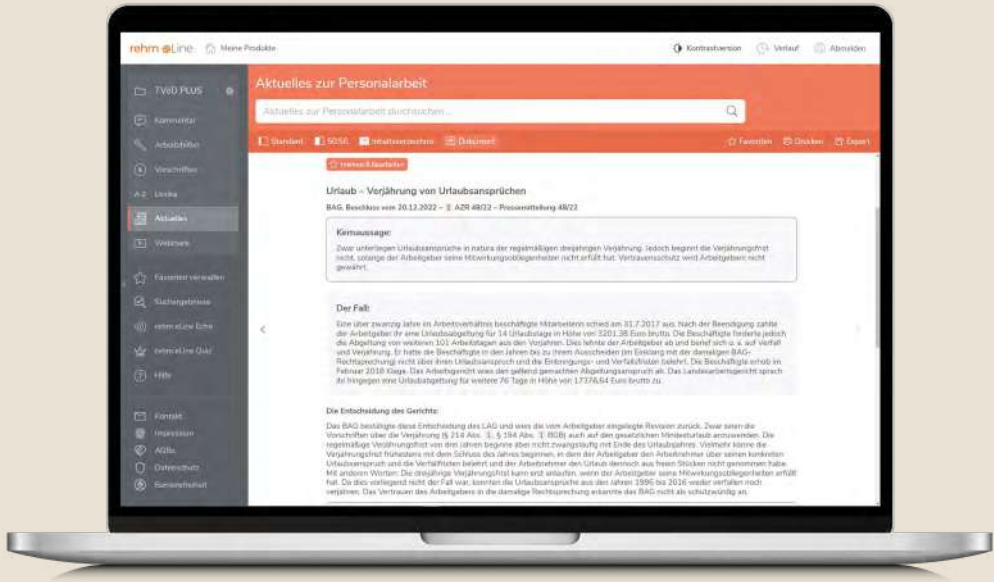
rehm eLine Meine Produkte

Kontrastversion Verlauf Abmelden

TVöD PLUS

Kommentar

Arbeitshilfen

Vorschriften

A-Z Lexika

Aktuelles

Webinare

Favoriten verwalten

Suchergebnisse

rehm eLine Echo

rehmeLine Quiz

Hilfe

Kontakt

Impressum

AGBs

Datenschutz

Barrierefreiheit

Aktuelles zur Personalarbeit

Aktuelles zur Personalarbeit durchsuchen...

Standard 50:50 Inhaltsverzeichnis Dokument

Favoriten Drucken Export

rehm-Redaktion

Urlaub – Verjährung von Urlaubsansprüchen

BAG, Beschluss vom 20.12.2022 – 9 AZR 48/22 – Pressemitteilung 48/22

Kernaussage:

Zwar unterliegen Urlaubsansprüche in natura der regelmäßigen dreijährigen Verjährung. Jedoch beginnt die Verjährungsfrist nicht, solange der Arbeitgeber seine Mitwirkungsobliegenheiten nicht erfüllt hat. Vertrauensschutz wird Arbeitgebern nicht gewährt.

Der Fall:

Eine über zwanzig Jahre im Arbeitsverhältnis beschäftigte Mitarbeiterin schied am 31.7.2017 aus. Nach der Beendigung zahlte der Arbeitgeber ihr eine Urlaubsabgeltung für 14 Urlaubstage in Höhe von 3201,38 Euro brutto. Die Beschäftigte forderte jedoch die Abgeltung von weiteren 101 Arbeitstagen aus den Vorjahren. Dies lehnte der Arbeitgeber ab und berief sich u. a. auf Verfall und Verjährung. Er hatte die Beschäftigte in den Jahren bis zu ihrem Ausscheiden (im Einklang mit der damaligen BAG-Rechtsprechung) nicht über ihren Urlaubsanspruch und die Einbringungs- und Verfallsfristen belehrt. Die Beschäftigte erhob im Februar 2018 Klage. Das Arbeitsgericht wies den geltend gemachten Abgeltungsanspruch ab. Das Landesarbeitsgericht sprach ihr hingegen eine Urlaubsabgeltung für weitere 76 Tage in Höhe von 17376,64 Euro brutto zu.

Die Entscheidung des Gerichts:

Das BAG bestätigte diese Entscheidung des LAG und wies die vom Arbeitgeber eingelegte Revision zurück. Zwar seien die Vorschriften über die Verjährung (§ 214 Abs. 1, § 194 Abs. 1 BGB) auch auf den gesetzlichen Mindesturlaub anzuwenden. Die regelmäßige Verjährungsfrist von drei Jahren beginne aber nicht zwangsläufig mit Ende des Urlaubsjahres. Vielmehr könne die Verjährungsfrist frühestens mit dem Schluss des Jahres beginnen, in dem der Arbeitgeber den Arbeitnehmer über seinen konkreten Urlaubsanspruch und die Verfallfristen belehrt und der Arbeitnehmer den Urlaub dennoch aus freien Stücken nicht genommen habe. Mit anderen Worten: Die dreijährige Verjährungsfrist kann erst anlaufen, wenn der Arbeitgeber seine Mitwirkungsobliegenheiten erfüllt hat. Da dies vorliegend nicht der Fall war, konnten die Urlaubsansprüche aus den Jahren 1996 bis 2016 weder verfallen noch verjähren. Das Vertrauen des Arbeitgebers in die damalige Rechtsprechung erkannte das BAG nicht als schutzwürdig an.